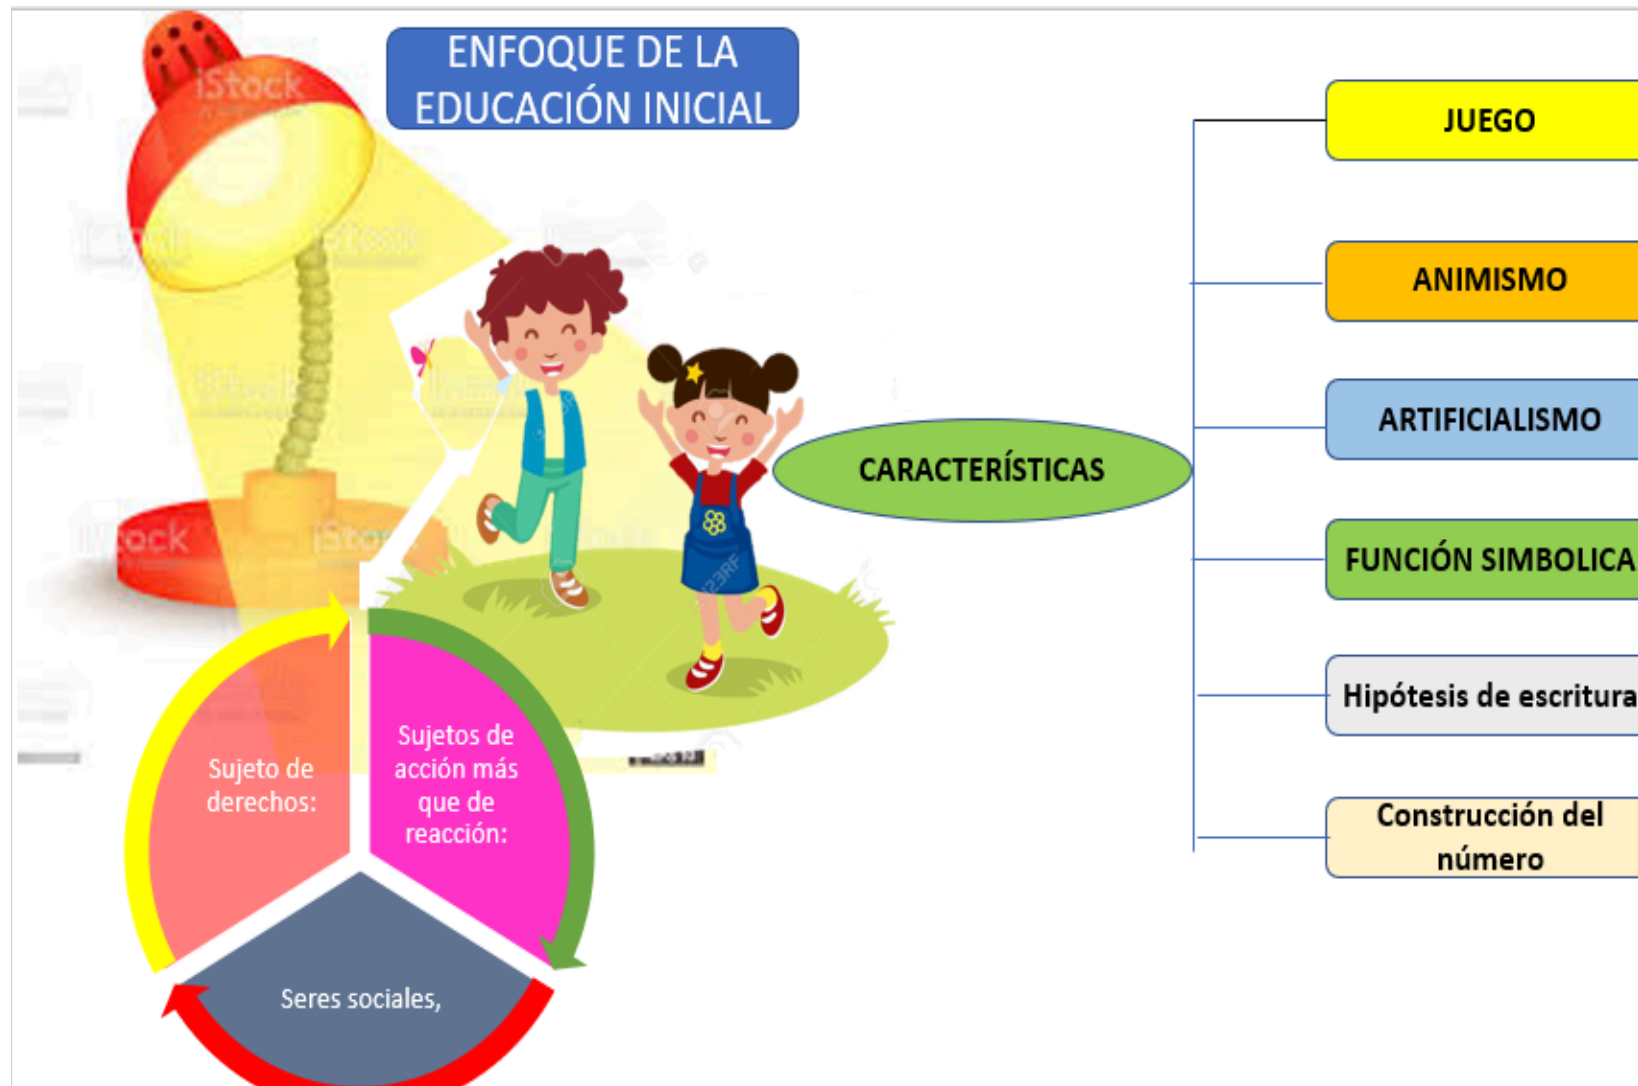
ENFOQUE DE LA EDUCACIÓN INICIAL

CARACTERÍSTICAS

JUEGO

ANIMISMO

ARTIFICIALISMO

FUNCIÓN SIMBOLICA

Hipótesis de escritura

Construcción del número

Sujeto de derechos:

Sujetos de acción más que de reacción:

Seres sociales,

iStock

iStock

iStock

iStock

iStock

123RF